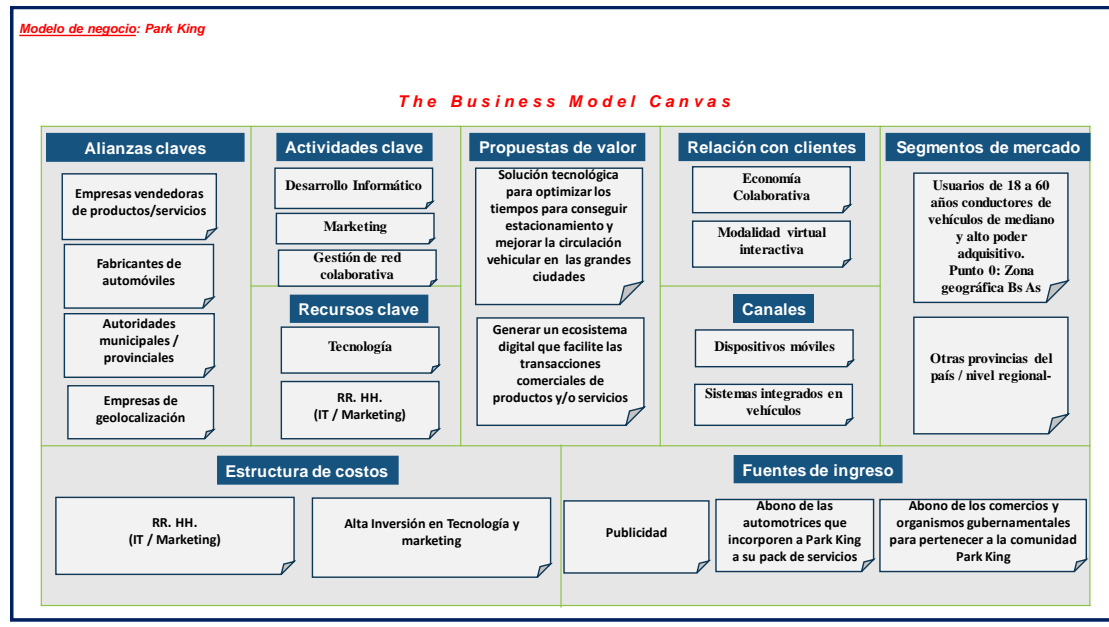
Modelo de negocio: Park King

The Business Model Canvas

Alianzas claves

Empresas vendedoras de productos/servicios

Fabricantes de automóviles

Autoridades municipales / provinciales

Empresas de geolocalización

Actividades clave

Desarrollo Informático

Marketing

Gestión de red colaborativa

Recursos clave

Tecnología

RR. HH. (IT / Marketing)

Propuestas de valor

Solución tecnológica para optimizar los tiempos para conseguir estacionamiento y mejorar la circulación vehicular en las grandes ciudades

Generar un ecosistema digital que facilite las transacciones comerciales de productos y/o servicios

Relación con clientes

Economía Colaborativa

Modalidad virtual interactiva

Canales

Dispositivos móviles

Sistemas integrados en vehículos

Segmentos de mercado

Usuarios de 18 a 60 años conductores de vehículos de mediano y alto poder adquisitivo. Punto 0: Zona geográfica Bs As

Otras provincias del país / nivel regional-

Estructura de costos

RR. HH. (IT / Marketing)

Alta Inversión en Tecnología y marketing

Fuentes de ingreso

Publicidad

Abono de las automotrices que incorporen a Park King a su pack de servicios

Abono de los comercios y organismos gubernamentales para pertenecer a la comunidad Park King